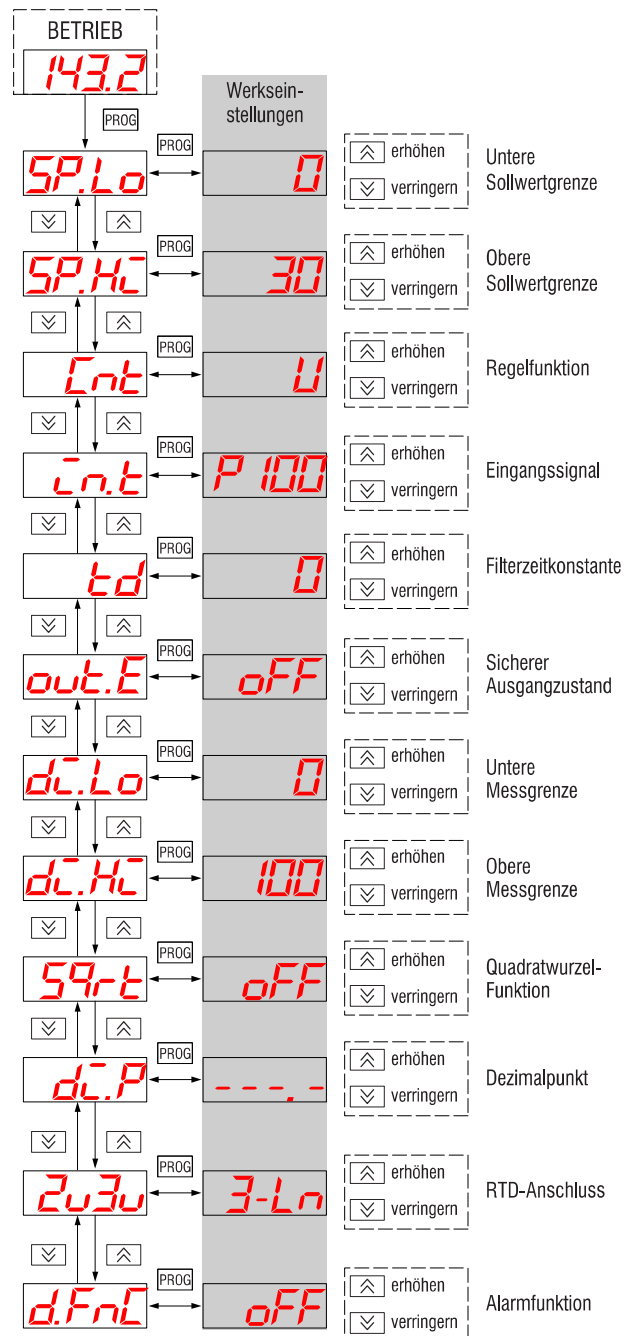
BETRIEB

143.2

PROG

Werkseinstellungen

SP.Lo
PROG
0
erhöhen
verringern
Untere Sollwertgrenze

SP.Hi
PROG
30
erhöhen
verringern
Obere Sollwertgrenze

Cnt
PROG
U
erhöhen
verringern
Regelfunktion

in.t
PROG
P 100
erhöhen
verringern
Eingangssignal

td
PROG
0
erhöhen
verringern
Filterzeitkonstante

out.E
PROG
oFF
erhöhen
verringern
Sicherer Ausgangzustand

di.Lo
PROG
0
erhöhen
verringern
Untere Messgrenze

di.Hi
PROG
100
erhöhen
verringern
Obere Messgrenze

Sqrt
PROG
oFF
erhöhen
verringern
Quadratwurzel-Funktion

di.P
PROG
- - - . -
erhöhen
verringern
Dezimalpunkt

2u3u
PROG
3-Ln
erhöhen
verringern
RTD-Anschluss

d.FnC
PROG
oFF
erhöhen
verringern
Alarmfunktion